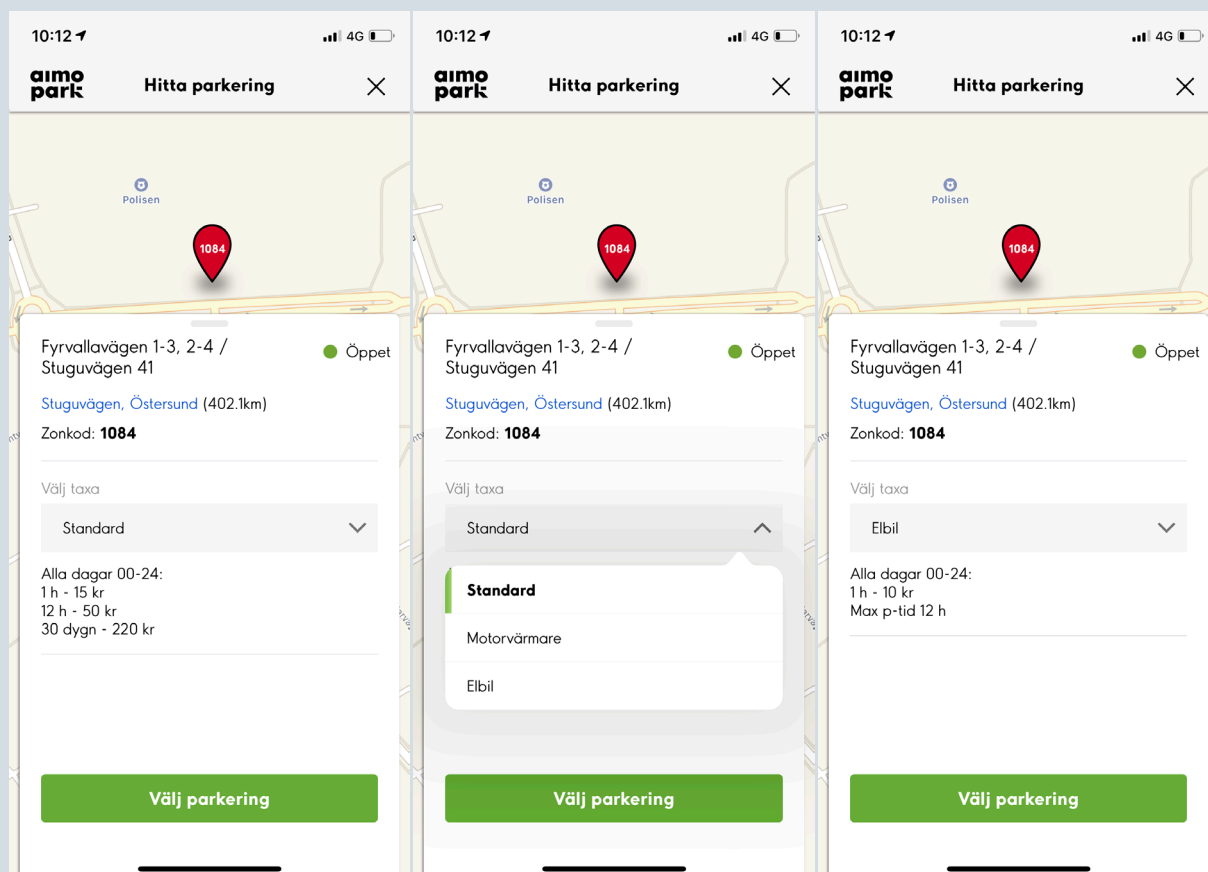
10:12 4G

aimo park Hitta parkering

Polisen

1084

Fyrvallavägen 1-3, 2-4 / Stuguvägen 41 Öppet

Stuguvägen, Östersund (402.1km)

Zonkod: **1084**

Välj taxa

Standard

Alla dagar 00-24:
1 h - 15 kr
12 h - 50 kr
30 dygn - 220 kr

Välj parkering

10:12 4G

aimo park Hitta parkering

Polisen

1084

Fyrvallavägen 1-3, 2-4 / Stuguvägen 41 Öppet

Stuguvägen, Östersund (402.1km)

Zonkod: **1084**

Välj taxa

Standard

**Standard**

Motorvärmare

Elbil

Välj parkering

10:12 4G

aimo park Hitta parkering

Polisen

1084

Fyrvallavägen 1-3, 2-4 / Stuguvägen 41 Öppet

Stuguvägen, Östersund (402.1km)

Zonkod: **1084**

Välj taxa

Elbil

Alla dagar 00-24:
1 h - 10 kr
Max p-tid 12 h

Välj parkering